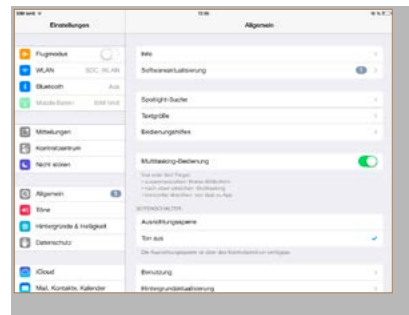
iPad 令 12:00 

Einstellungen

Allgemein

Flugmodus

WLAN

Bluetooth Aus

Mobile Daten

Mitteilungen

Kontrollzentrum

Nicht stören

Allgemein

Töne

Hintergründe & Helligkeit

Datenschutz

iCloud

Mail, Kontakte, Kalender

Info

Softwareaktualisierung

Spotlight-Suche

Textgröße

Bedienungshilfen

Multitasking-Gesten

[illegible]

SEITENSCHALTER

Ausrichtungssperre

Ton aus

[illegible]

Benutzung

Hintergrundaktualisierung